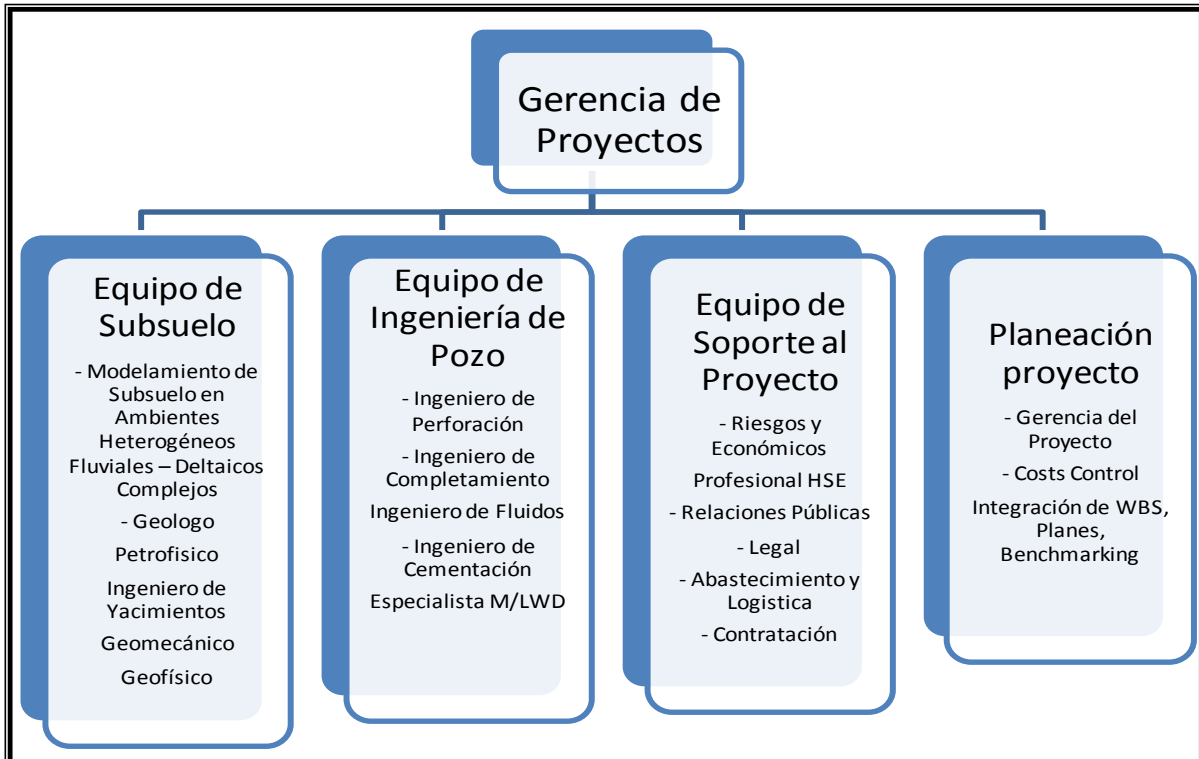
Gerencia de Proyectos

Equipo de Subsuelo

- Modelamiento de Subsuelo en Ambientes Heterogéneos Fluviales – Deltaicos Complejos

- Geologo

Petrofisico

Ingeniero de Yacimientos

Geomecánico

Geofísico

Equipo de Ingeniería de Pozo

- Ingeniero de Perforación

- Ingeniero de Completamiento

Ingeniero de Fluidos

- Ingeniero de Cementación

Especialista M/LWD

Equipo de Soporte al Proyecto

- Riesgos y Económicos

Profesional HSE

- Relaciones Públicas

- Legal

- Abastecimiento y Logistica

- Contratación

Planeación proyecto

- Gerencia del Proyecto

- Costs Control

Integración de WBS, Planes, Benchmarking